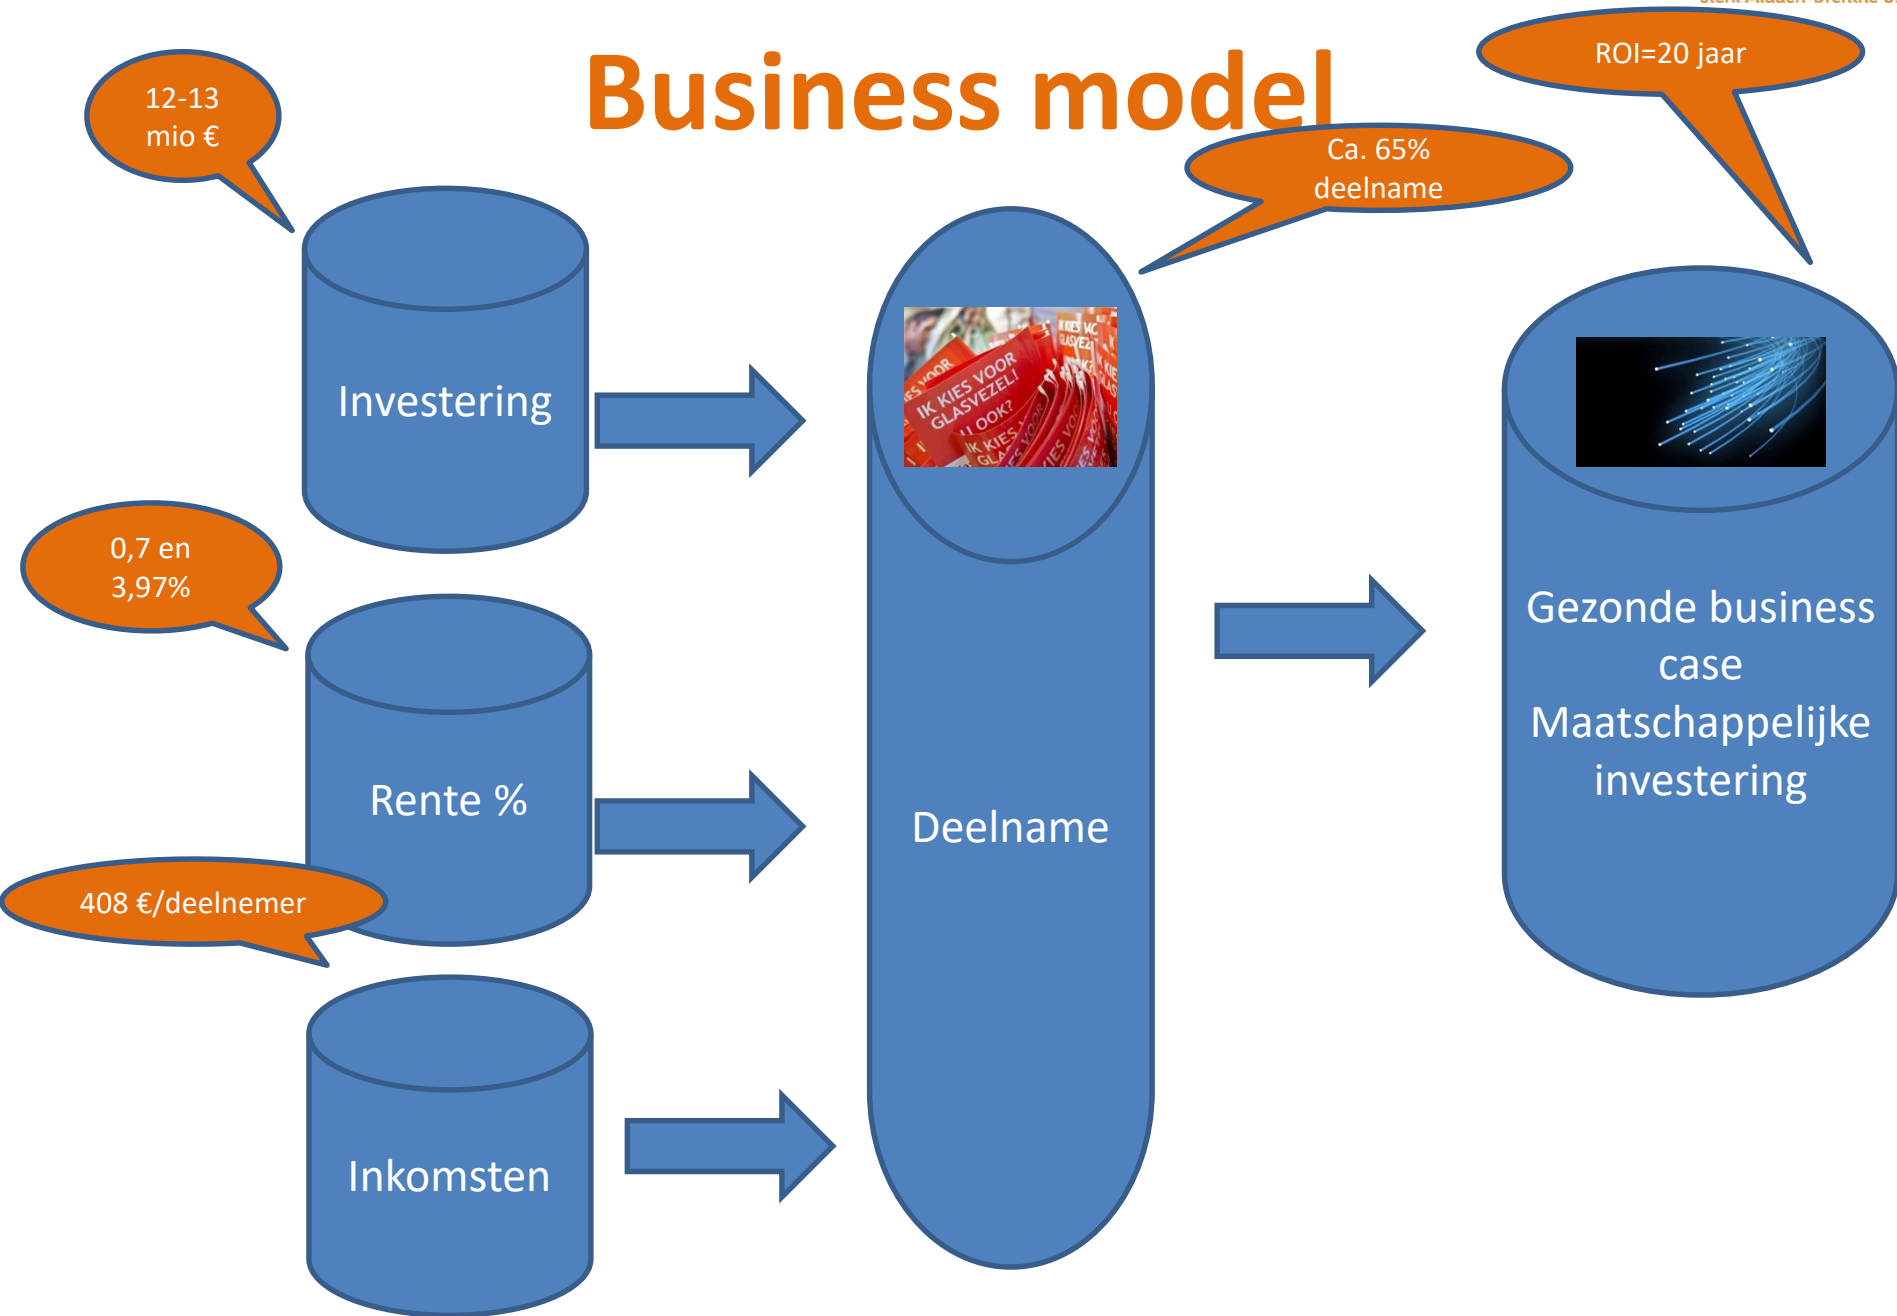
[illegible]

Business model

12-13 mio €

ROI=20 jaar

Ca. 65% deelname

Investering

IK KIES VOOR GLASVEZEL! U OOK? IK KIES VOOR GLASVEZEL

0,7 en 3,97%

Rente %

408 €/deelnemer

Inkomsten

Deelname

Gezonde business case Maatschappelijke investering